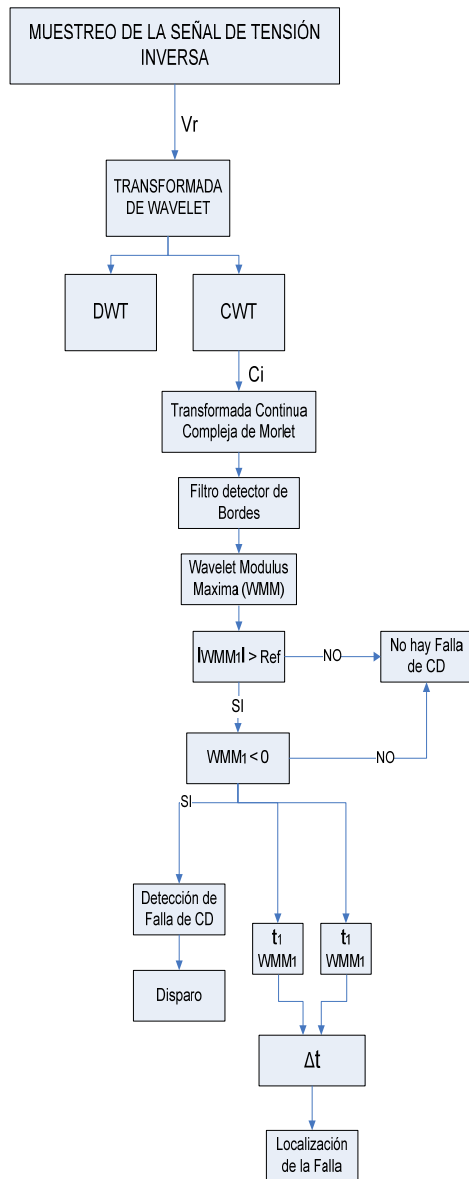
MUESTREO DE LA SEÑAL DE TENSIÓN INVERSA

Vr

TRANSFORMADA DE WAVELET

DWT

CWT

Ci

Transformada Continua Compleja de Morlet

Filtro detector de Bordes

Wavelet Modulus Maxima (WMM)

$|WMM_1| > Ref$

NO

No hay Falla de CD

SI

$WMM_1 < 0$

NO

SI

Detección de Falla de CD

$t_1$ $WMM_1$

$t_1$ $WMM_1$

Disparo

$\Delta t$

Localización de la Falla